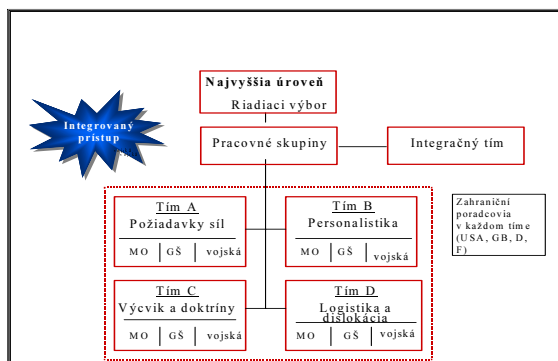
Najvyššia úroveň
Riadiaci výbor

Integrovaný prístup

Pracovné skupiny

Integračný tím

Tím A
Požiadavky síl
MO | GŠ | vojská

Tím B
Personalistika
MO | GŠ | vojská

Zahraniční poradcovia v každom tíme (USA, GB, D, F)

Tím C
Výcvik a doktríny
MO | GŠ | vojská

Tím D
Logistika a dislokácia
MO | GŠ | vojská